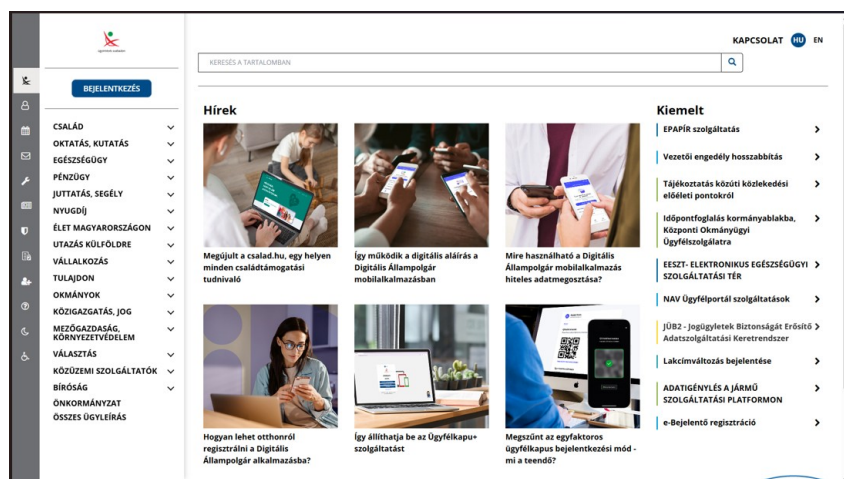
KAPCSOLAT HU EN

KERESÉS A TARTALOMBAN

BEJELENTKEZÉS

CSALÁD
OKTATÁS, KUTATÁS
EGÉSZSÉGÜGY
PÉNZÜGY
JUTTATÁS, SEGÉLY
NYUGDÍJ
ÉLET MAGYARORSZÁGON
UTAZÁS KÜLFÖLDRE
VÁLLALKOZÁS
TULAJDON
OKMÁNYOK
KÖZIGAZGATÁS, JOG
MEZŐGAZDASÁG, KÖRNYEZETVÉDELEM
VÁLASZTÁS
KÖZÜZEMI SZOLGÁLTATÓK
BÍRÓSÁG
ÖNKORMÁNYZAT
ÖSSZES ÜGYLEÍRÁS

Hírek

Megújult a csalad.hu, egy helyen minden családtámogatási tudnivaló

Így működik a digitális aláírás a Digitális Állampolgár mobilalkalmazásban

Mire használható a Digitális Állampolgár mobilalkalmazás hiteles adatmegosztása?

Hogyan lehet otthonról regisztrálni a Digitális Állampolgár alkalmazásba?

Így állíthatja be az Ügyfélkapu+ szolgáltatást

Megszűnt az egyfaktoros ügyfélkapus bejelentkezési mód - mi a teendő?

Kiemelt

EPAPÍR szolgáltatás
Vezetői engedély hosszabbítás
Tájékoztatás közúti közlekedési előéleti pontokról
Időpontfoglalás kormányablakba, Központi Okmányügyi Ügyfélszolgálatra
EESZT- ELEKTRONIKUS EGÉSZSÉGÜGYI SZOLGÁLTATÁSI TÉR
NAV Ügyfélportál szolgáltatások
JÜB2 - Jogügyletek Biztonságát Erősítő Adatszolgáltatási Keretrendszer
Lakcímváltozás bejelentése
ADATIGÉNYLÉS A JÁRMŰ SZOLGÁLTATÁSI PLATFORMON
e-Bejelentő regisztráció